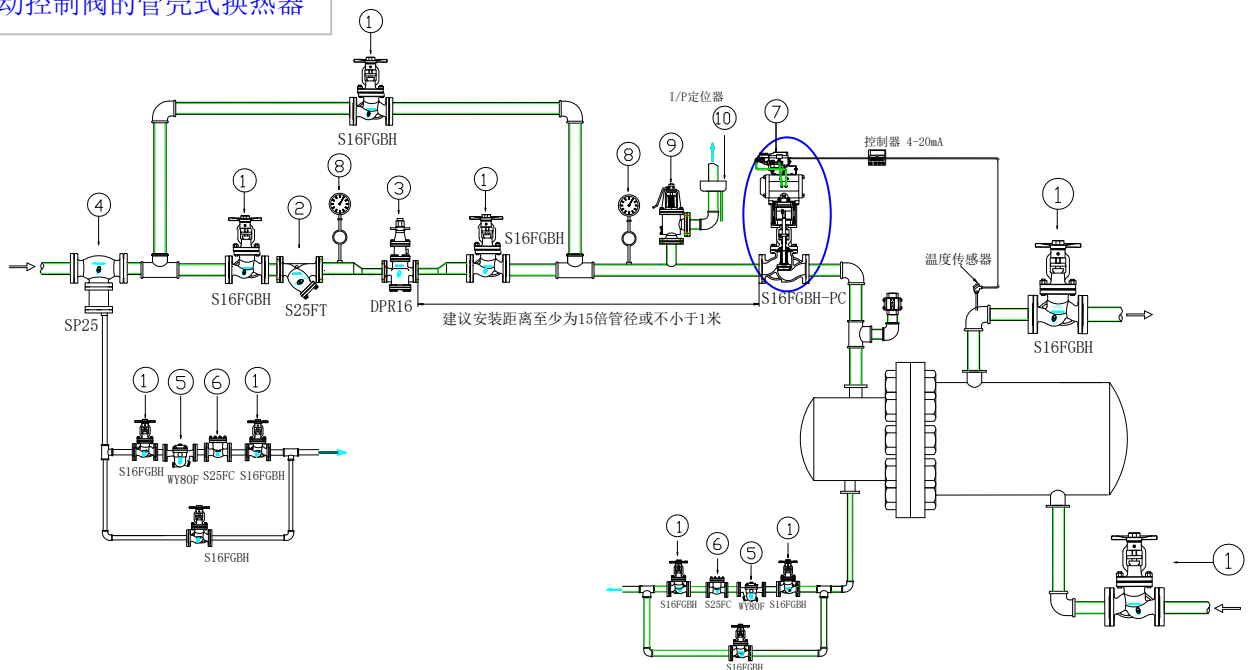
动控制阀的管壳式换热器

①
S16FGBH

I/P定位器
⑩
⑦
控制器 4-20mA

⑧ ③ ① S16FGBH ⑧ ⑨

④ ① ②
S16FGBH S25FT DPR16 S16FGBH-PC
SP25
建议安装距离至少为15倍管径或不小于1米

温度传感器
①
S16FGBH

① ⑤ ⑥ ①
S16FGBH WY80F S25FC S16FGBH

S16FGBH

① ⑥ ⑤ ①
S16FGBH S25FC WY80F S16FGBH
S16FGBH

①